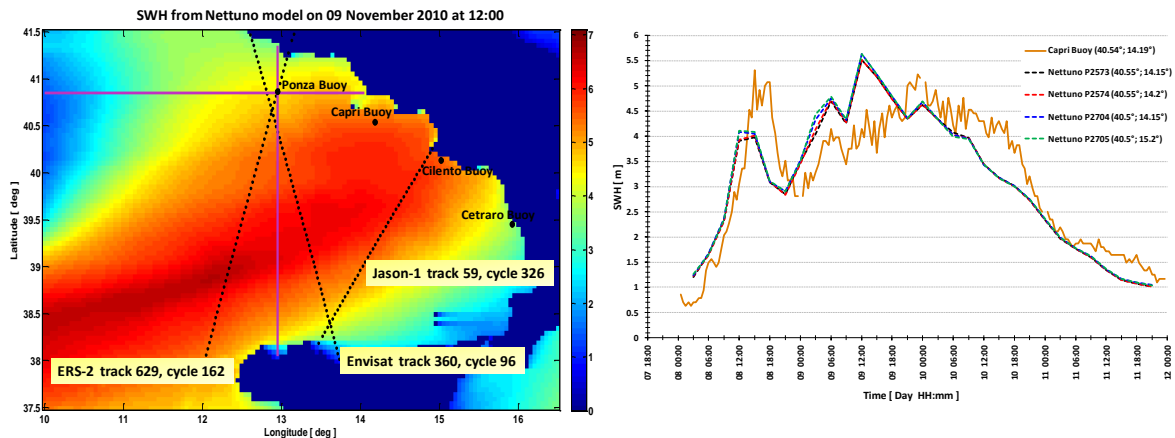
SWH from Nettuno model on 09 November 2010 at 12:00

Latitude [ deg ]

41.5
41
40.5
40
39.5
39
38.5
38
37.5

Ponza Buoy
Capri Buoy
Cilento Buoy
Cetraro Buoy

Jason-1 track 59, cycle 326
ERS-2 track 629, cycle 162
Envisat track 360, cycle 96

10 11 12 13 14 15 16

Longitude [ deg ]

7
6
5
4
3
2
1
0

SWH [ m ]

6
5.5
5
4.5
4
3.5
3
2.5
2
1.5
1
0.5
0

Capri Buoy (40.54°; 14.19°)
Nettuno P2573 (40.55°; 14.15°)
Nettuno P2574 (40.55°; 14.2°)
Nettuno P2704 (40.5°; 14.15°)
Nettuno P2705 (40.5°; 15.2°)

07 18:00
08 00:00
08 06:00
08 12:00
08 18:00
09 00:00
09 06:00
09 12:00
09 18:00
10 00:00
10 06:00
10 12:00
10 18:00
11 00:00
11 06:00
11 12:00
11 18:00
12 00:00

Time [ Day HH:mm ]